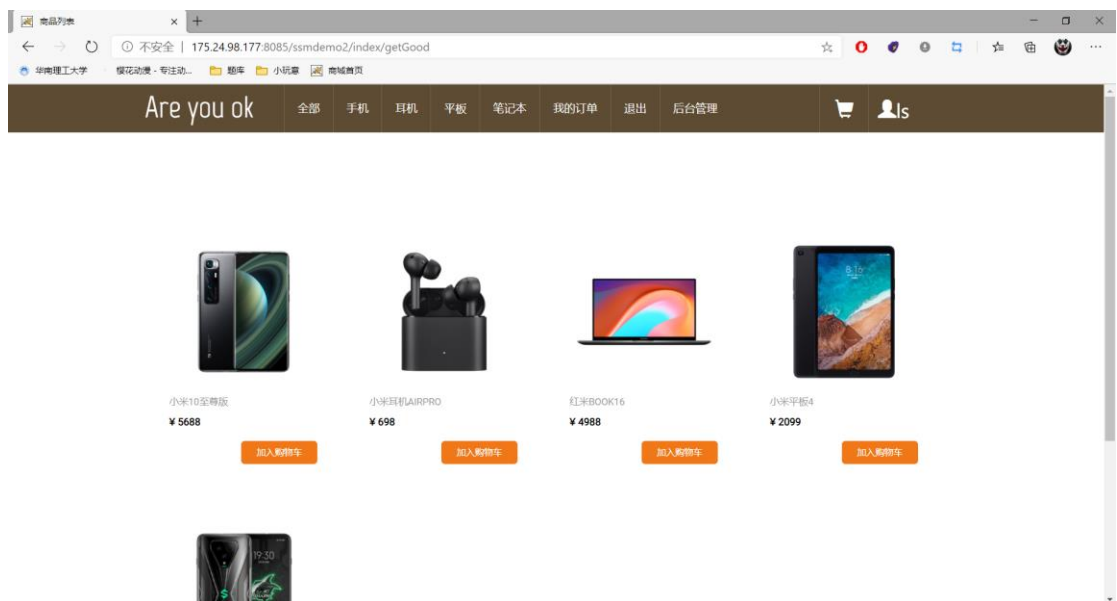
商品列表

不安全 | 175.24.98.177:8085/ssmdemo2/index/getGood

华南理工大学 樱花动漫 - 专注动... 题库 小玩意 商城首页

Are you ok 全部 手机 耳机 平板 笔记本 我的订单 退出 后台管理 ls

小米10至尊版
¥ 5688
加入购物车

小米耳机AIRPRO
¥ 698
加入购物车

红米BOOK16
¥ 4988
加入购物车

小米平板4
¥ 2099
加入购物车